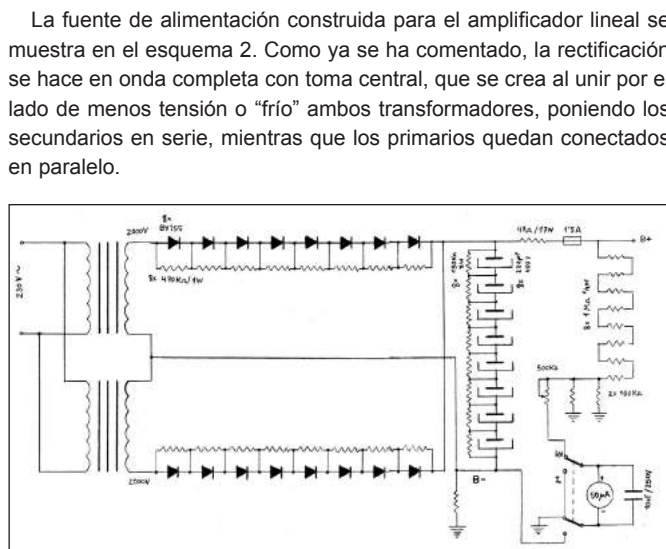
La fuente de alimentación construida para el amplificador lineal se muestra en el esquema 2. Como ya se ha comentado, la rectificación se hace en onda completa con toma central, que se crea al unir por el lado de menos tensión o "frío" ambos transformadores, poniendo los secundarios en serie, mientras que los primarios quedan conectados en paralelo.

8x BY255
2500V
8x 470kΩ/1W
230V~
2500V
4kΩ/17W
1'5A
B+
8x 1MΩ 1W
500kΩ
2x 560kΩ
B-
50μA
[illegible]
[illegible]